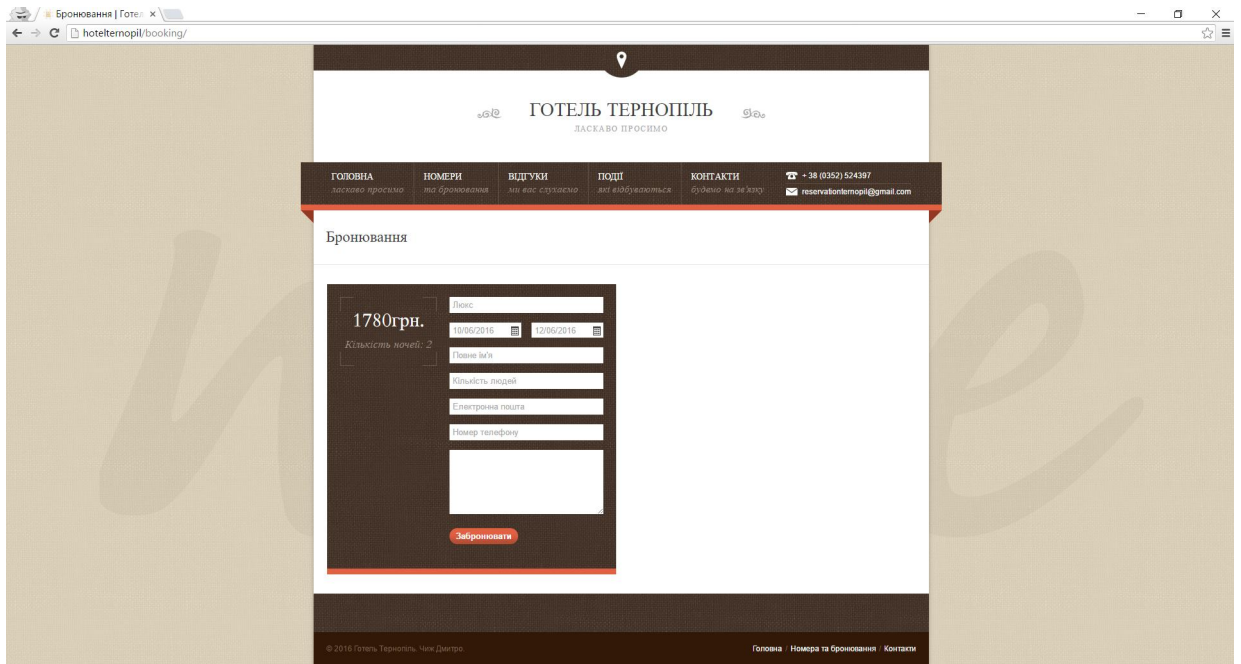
Бронювання | Готел ×

hotelternopil/booking/

ГОТЕЛЬ ТЕРНОПІЛЬ
ЛАСКАВО ПРОСИМО

ГОЛОВНА
ласкаво просимо

НОМЕРИ
та бронювання

ВІДГУКИ
ми вас слухаємо

ПОДІЇ
які відбуваються

КОНТАКТИ
будемо на зв'язку

+ 38 (0352) 524397
reservationternopil@gmail.com

Бронювання

1780грн.
Кількість ночей: 2

Люкс
10/06/2016
12/06/2016
Повне ім'я
Кількість людей
Електронна пошта
Номер телефону

Забронювати

© 2016 Готель Тернопіль. Чиж Дмитро.

Головна / Номера та бронювання / Контакти